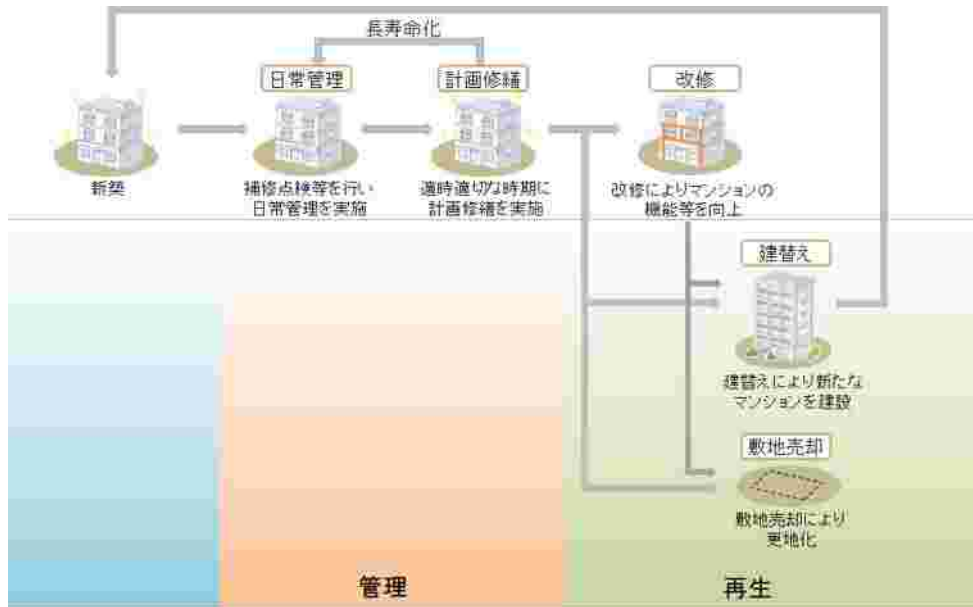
長寿命化

新築

日常管理

補修点検等を行い
日常管理を実施

計画修繕

適時適切な時期に
計画修繕を実施

改修

改修によりマンションの
機能等を向上

建替え

建替えにより新たな
マンションを建設

敷地売却

敷地売却により
更地化

管理

再生